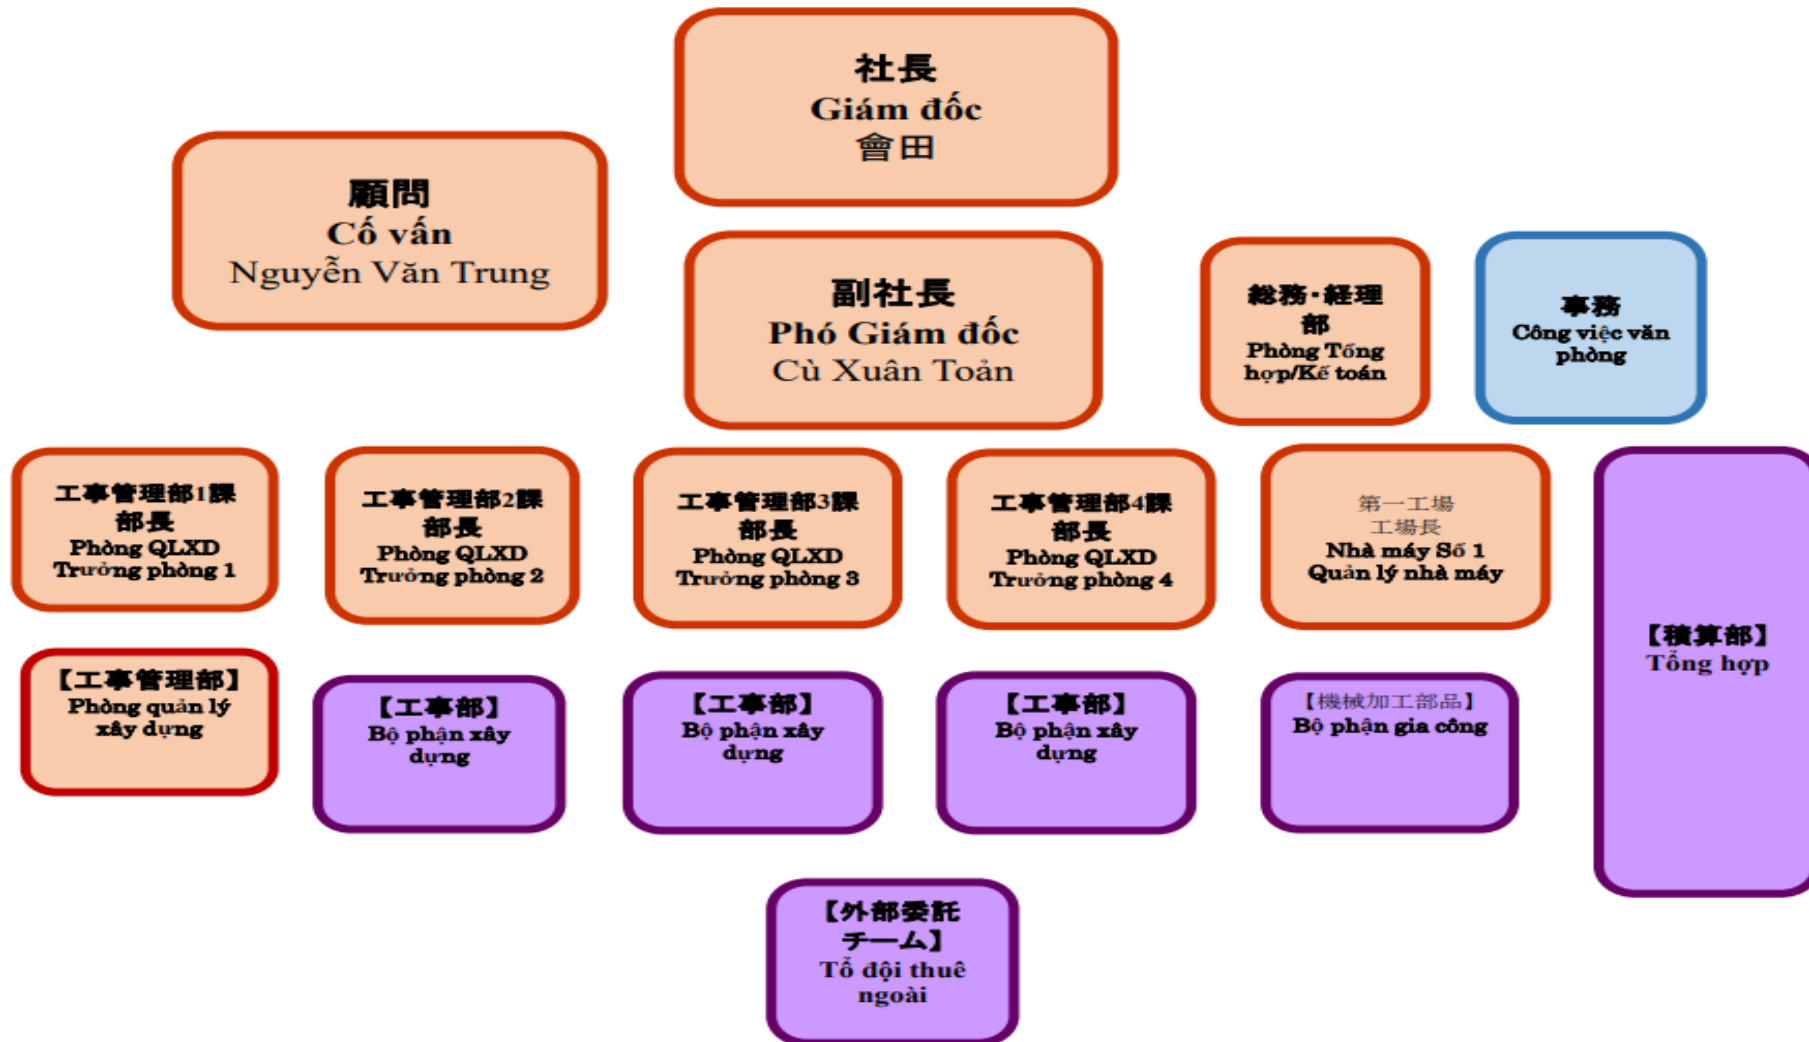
社長
Giám đốc
會田

顧問
Cố vấn
Nguyễn Văn Trung

副社長
Phó Giám đốc
Cù Xuân Toản

総務·経理部
Phòng Tổng hợp/Kế toán

事務
Công việc văn phòng

工事管理部1課
部長
Phòng QLXD
Trưởng phòng 1

工事管理部2課
部長
Phòng QLXD
Trưởng phòng 2

工事管理部3課
部長
Phòng QLXD
Trưởng phòng 3

工事管理部4課
部長
Phòng QLXD
Trưởng phòng 4

第一工場
工場長
Nhà máy Số 1
Quản lý nhà máy

【積算部】
Tổng hợp

【工事管理部】
Phòng quản lý xây dựng

【工事部】
Bộ phận xây dựng

【工事部】
Bộ phận xây dựng

【工事部】
Bộ phận xây dựng

【機械加工部品】
Bộ phận gia công

【外部委託チーム】
Tổ đội thuê ngoài